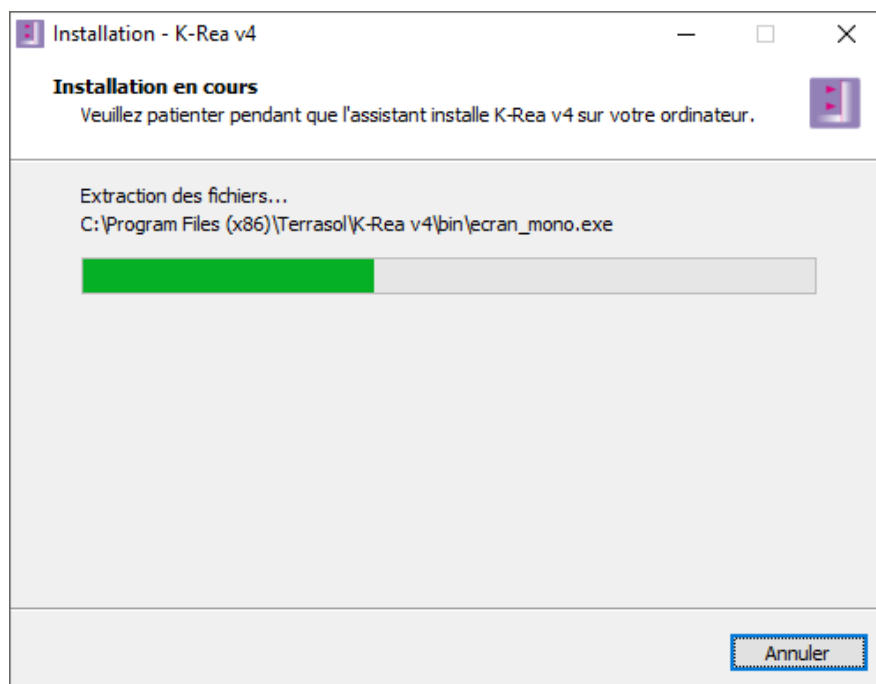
Installation - K-Rea v4

Installation en cours
Veuillez patienter pendant que l'assistant installe K-Rea v4 sur votre ordinateur.

Extraction des fichiers...
C:\Program Files (x86)\Terrasol\K-Rea v4\bin\ecran_mono.exe

Annuler